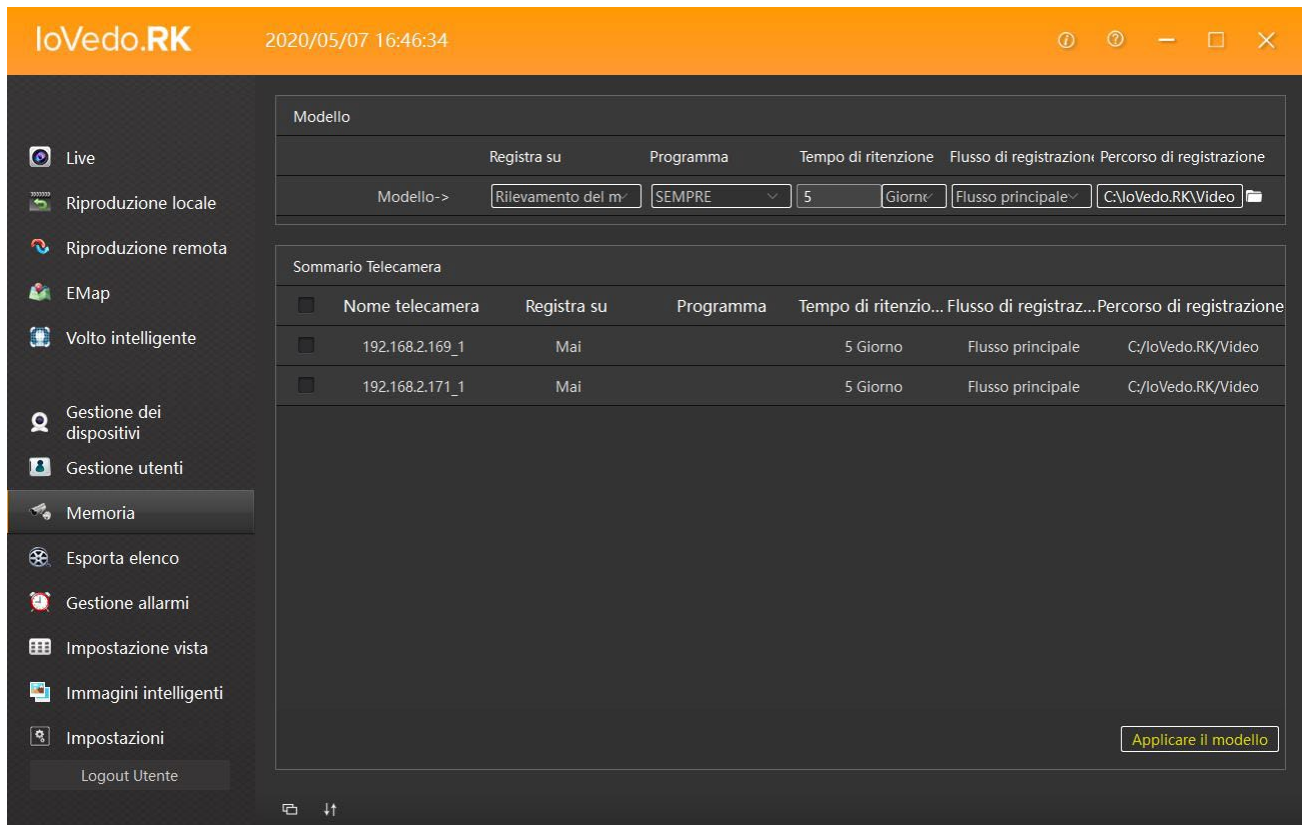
IoVedo.RK 2020/05/07 16:46:34

Live
Riproduzione locale
Riproduzione remota
EMap
Volto intelligente
Gestione dei dispositivi
Gestione utenti
Memoria
Esporta elenco
Gestione allarmi
Impostazione vista
Immagini intelligenti
Impostazioni
Logout Utente

Modello

| | Registra su | Programma | Tempo di ritenzione | | Flusso di registrazion | Percorso di registrazione |
|---|---|---|---|---|---|---|
| Modello-> | Rilevamento del m | SEMPRE | 5 | Giorn | Flusso principale | C:\IoVedo.RK\Video |

Sommario Telecamera

| | Nome telecamera | Registra su | Programma | Tempo di ritenzio... | Flusso di registraz... | Percorso di registrazione |
|---|---|---|---|---|---|---|
| | 192.168.2.169_1 | Mai | | 5 Giorno | Flusso principale | C:/IoVedo.RK/Video |
| | 192.168.2.171_1 | Mai | | 5 Giorno | Flusso principale | C:/IoVedo.RK/Video |

Applicare il modello